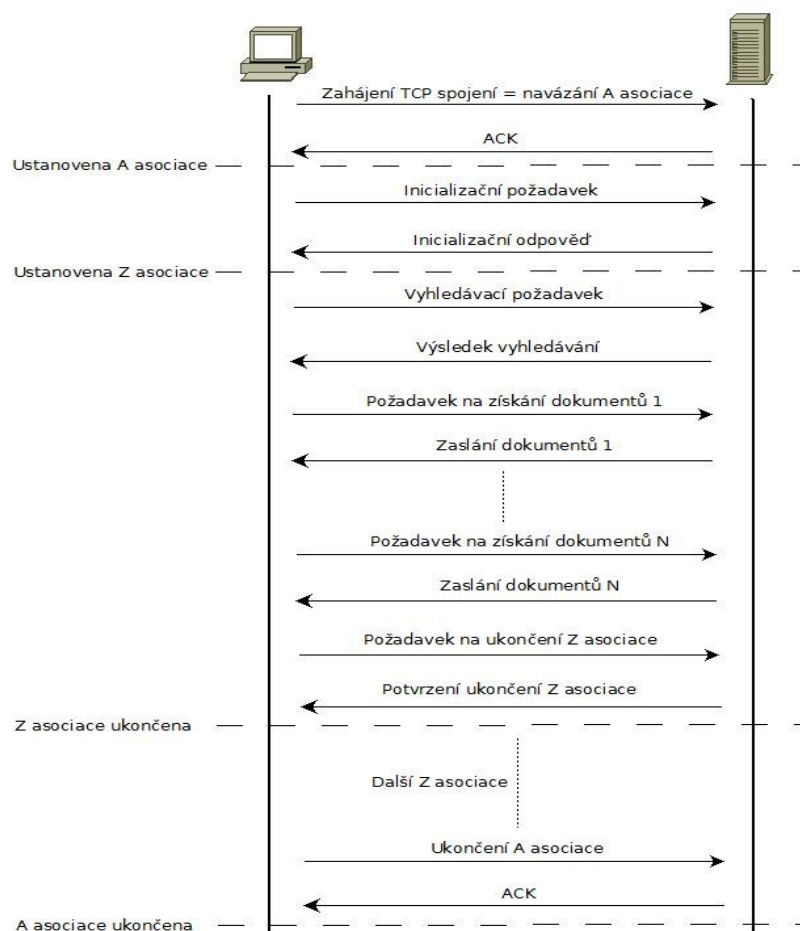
Zahájení TCP spojení = navázání A asociace

ACK

Ustanovena A asociace

Inicializační požadavek

Inicializační odpověď

Ustanovena Z asociace

Vyhledávací požadavek

Výsledek vyhledávání

Požadavek na získání dokumentů 1

Zaslání dokumentů 1

Požadavek na získání dokumentů N

Zaslání dokumentů N

Požadavek na ukončení Z asociace

Potvrzení ukončení Z asociace

Z asociace ukončena

Další Z asociace

Ukončení A asociace

ACK

A asociace ukončena